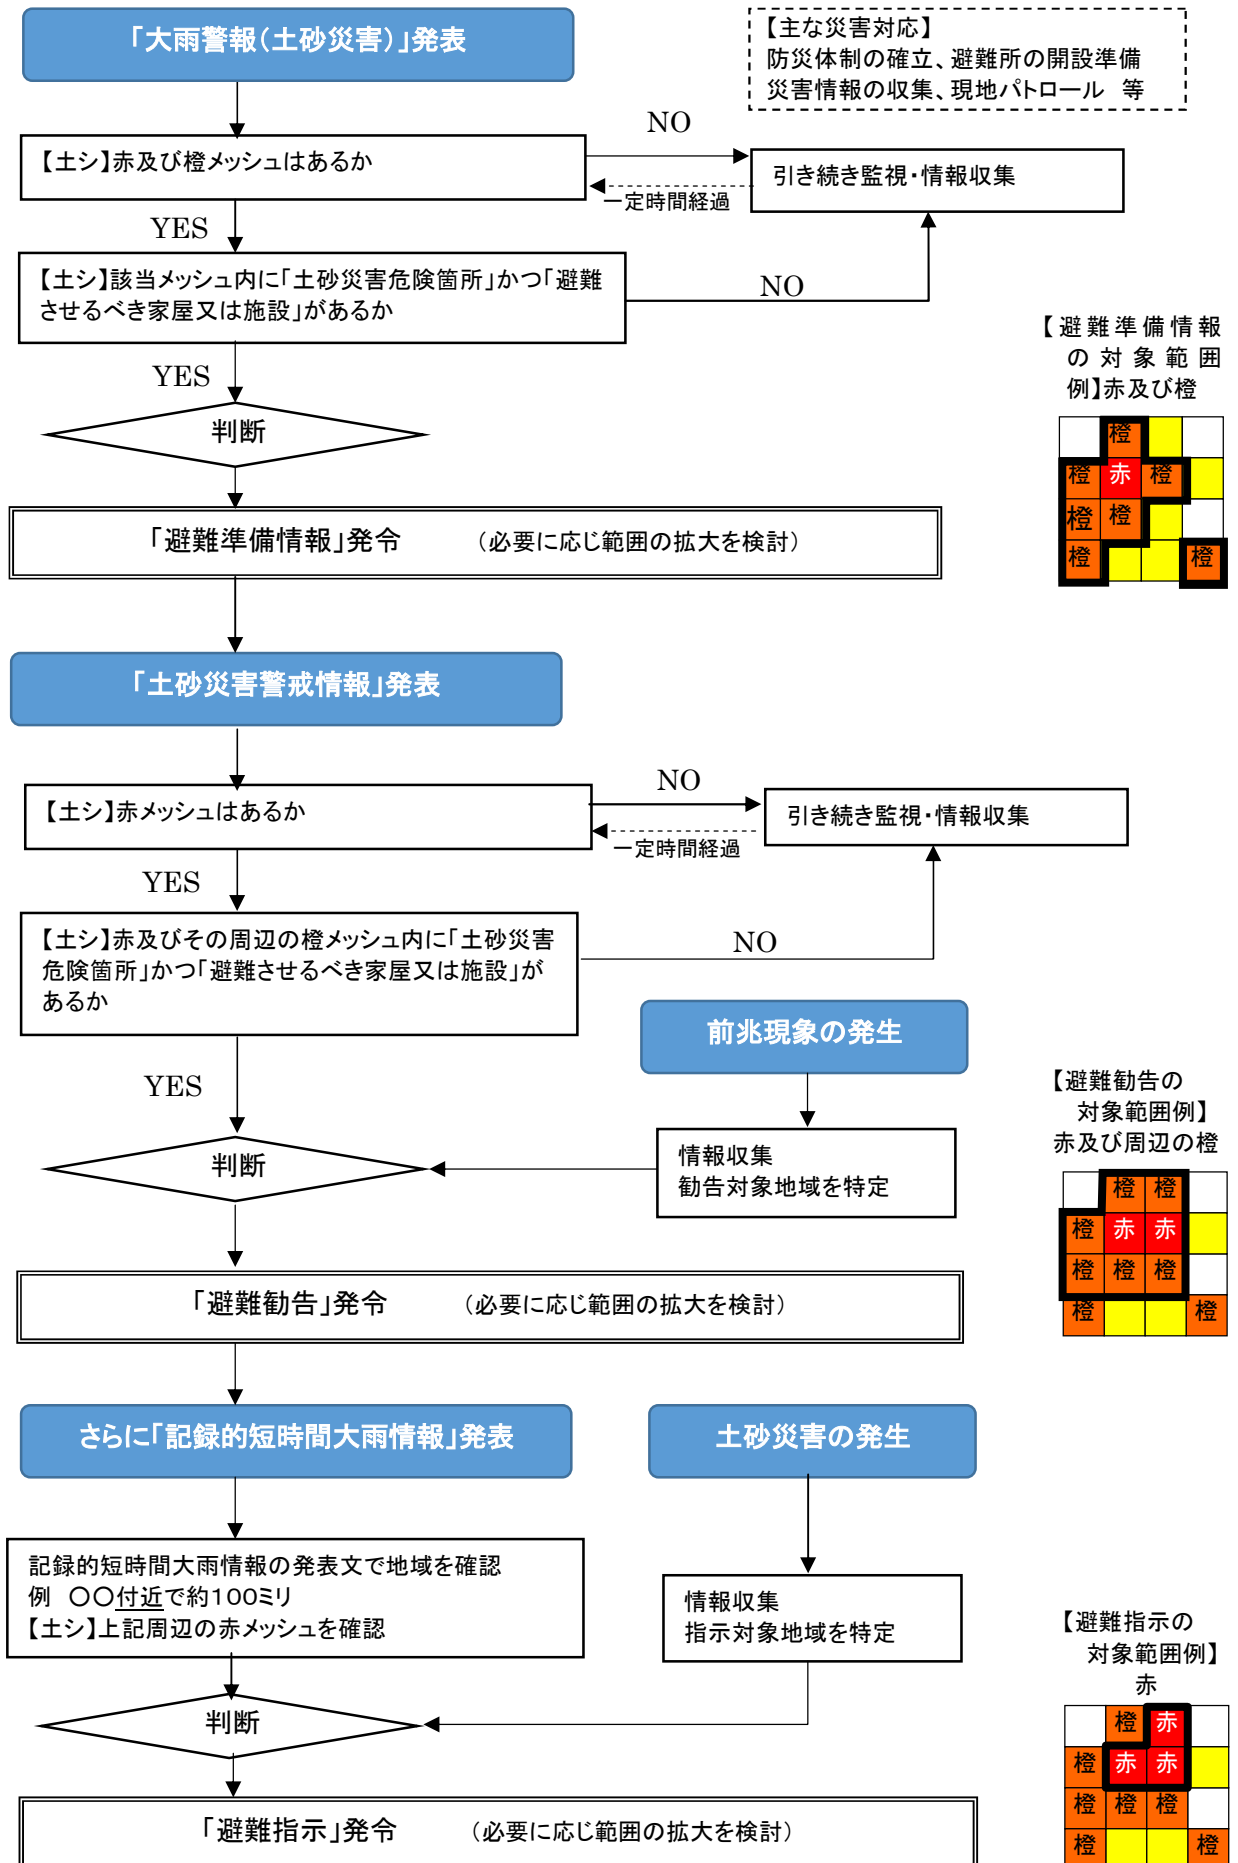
「大雨警報（土砂災害）」発表

【主な災害対応】
防災体制の確立、避難所の開設準備
災害情報の収集、現地パトロール　等

【土シ】赤及び橙メッシュはあるか

NO

引き続き監視・情報収集

一定時間経過

YES

【土シ】該当メッシュ内に「土砂災害危険箇所」かつ「避難させるべき家屋又は施設」があるか

NO

【避難準備情報の対象範囲例】赤及び橙

| | 橙 | | |
|---|---|---|---|
| 橙 | 赤 | 橙 | |
| 橙 | 橙 | | |
| 橙 | | | 橙 |

YES

判断

「避難準備情報」発令　　（必要に応じ範囲の拡大を検討）

「土砂災害警戒情報」発表

【土シ】赤メッシュはあるか

NO

引き続き監視・情報収集

一定時間経過

YES

【土シ】赤及びその周辺の橙メッシュ内に「土砂災害危険箇所」かつ「避難させるべき家屋又は施設」があるか

NO

前兆現象の発生

【避難勧告の対象範囲例】赤及び周辺の橙

| | 橙 | 橙 | |
|---|---|---|---|
| 橙 | 赤 | 赤 | |
| 橙 | 橙 | 橙 | |
| 橙 | | | 橙 |

YES

判断

情報収集
勧告対象地域を特定

「避難勧告」発令　　（必要に応じ範囲の拡大を検討）

さらに「記録的短時間大雨情報」発表

土砂災害の発生

記録的短時間大雨情報の発表文で地域を確認
例　〇〇付近で約100ミリ
【土シ】上記周辺の赤メッシュを確認

情報収集
指示対象地域を特定

【避難指示の対象範囲例】赤

| | 橙 | 赤 | |
|---|---|---|---|
| 橙 | 赤 | 赤 | |
| 橙 | 橙 | 橙 | |
| 橙 | | | 橙 |

判断

「避難指示」発令　　（必要に応じ範囲の拡大を検討）